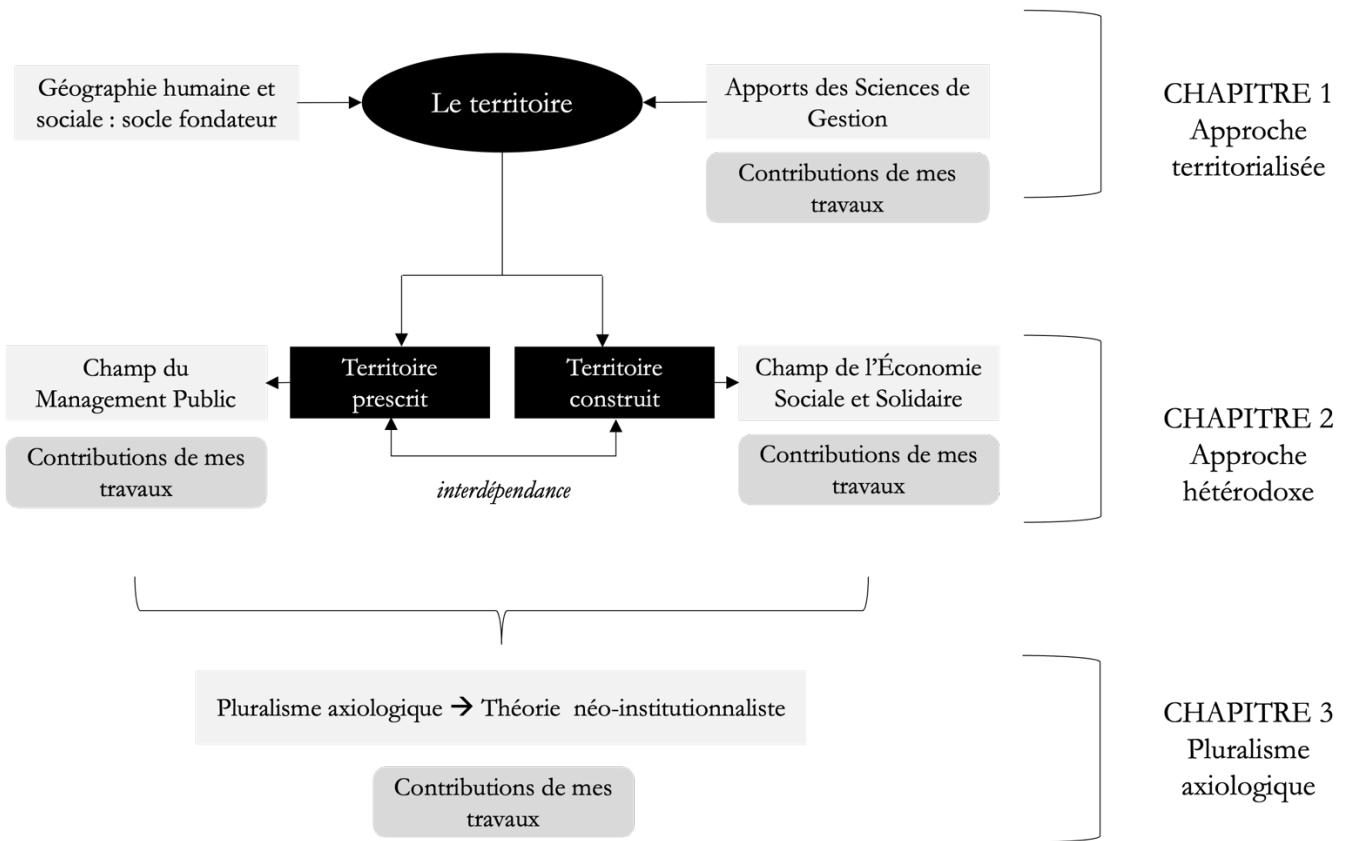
Géographie humaine et sociale : socle fondateur

Le territoire

Apports des Sciences de Gestion

Contributions de mes travaux

CHAPITRE 1
Approche territorialisée

Champ du Management Public

Contributions de mes travaux

Territoire prescrit

Territoire construit

interdépendance

Champ de l'Économie Sociale et Solidaire

Contributions de mes travaux

CHAPITRE 2
Approche hétérodoxe

Pluralisme axiologique → Théorie néo-institutionnaliste

Contributions de mes travaux

CHAPITRE 3
Pluralisme axiologique